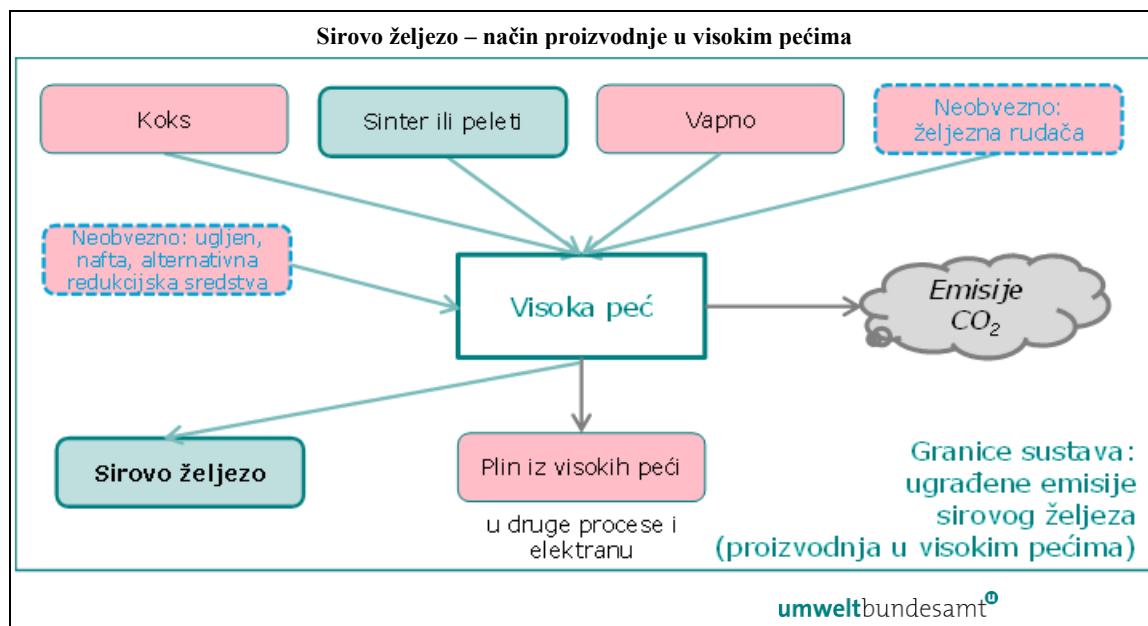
Sirovo željezo – način proizvodnje u visokim pećima

Koks

Sinter ili peleti

Vapno

Neobvezno: željezna rudača

Neobvezno: ugljen, nafta, alternativna redukcijska sredstva

Visoka peć

Emisije $CO_2$

Sirovo željezo

Plin iz visokih peći

u druge procese i elektranu

Granice sustava: ugrađene emisije sirovog željeza (proizvodnja u visokim pećima)

umweltbundesamt